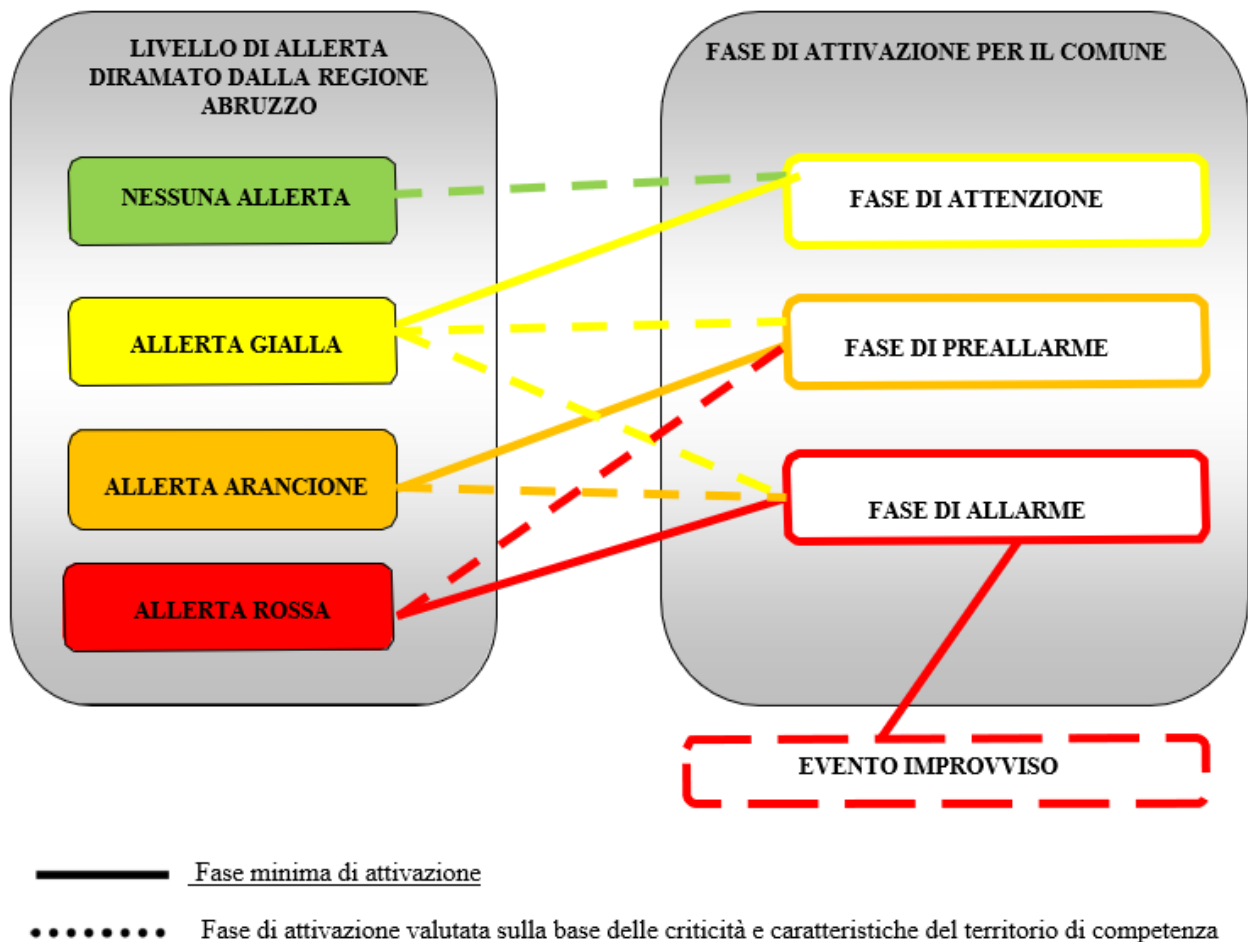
LIVELLO DI ALLERTA DIRAMATO DALLA REGIONE ABRUZZO

FASE DI ATTIVAZIONE PER IL COMUNE

NESSUNA ALLERTA

FASE DI ATTENZIONE

ALLERTA GIALLA

FASE DI PREALLARME

ALLERTA ARANCIONE

FASE DI ALLARME

ALLERTA ROSSA

EVENTO IMPROVVISO

Fase minima di attivazione

Fase di attivazione valutata sulla base delle criticità e caratteristiche del territorio di competenza